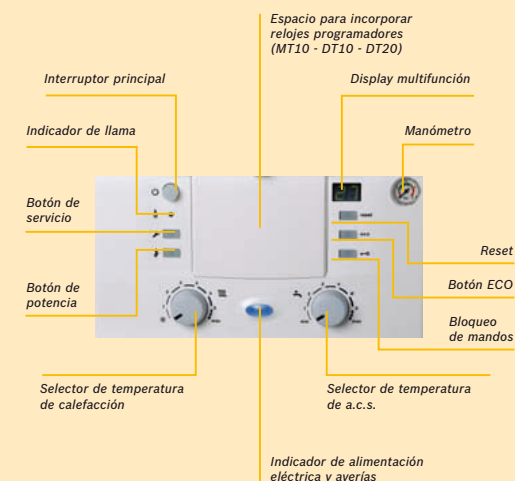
Espacio para incorporar relojes programadores (MT10 - DT10 - DT20)

Interruptor principal

Display multifunción

Indicador de llama

Manómetro

Botón de servicio

Reset

Botón ECO

Botón de potencia

Bloqueo de mandos

Selector de temperatura de calefacción

Selector de temperatura de a.c.s.

Indicador de alimentación eléctrica y averías